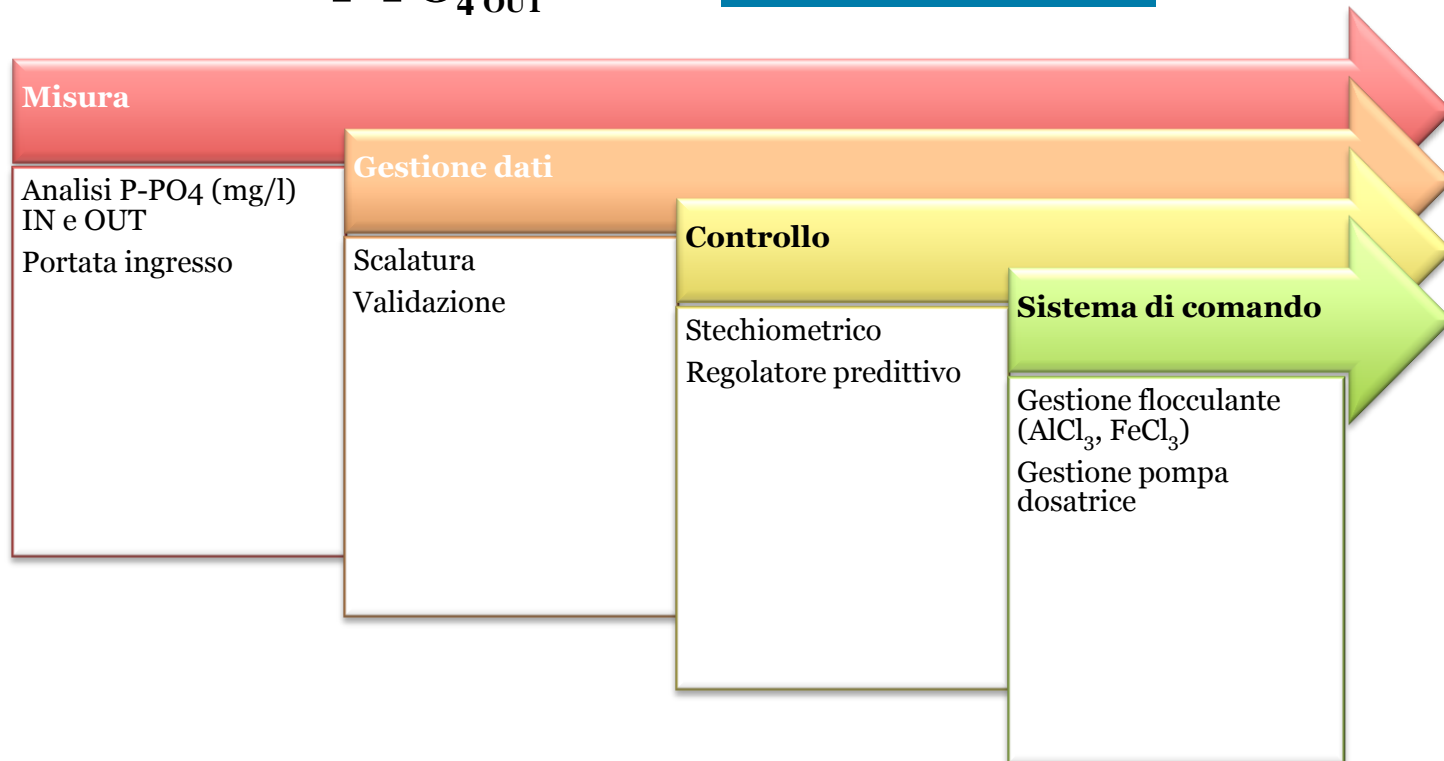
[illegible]

Misura

Analisi P-PO4 (mg/l) IN e OUT

Portata ingresso

Gestione dati

Scalatura

Validazione

Controllo

Stechiometrico

Regolatore predittivo

Sistema di comando

Gestione flocculante ($AlCl_3$, $FeCl_3$)

Gestione pompa dosatrice